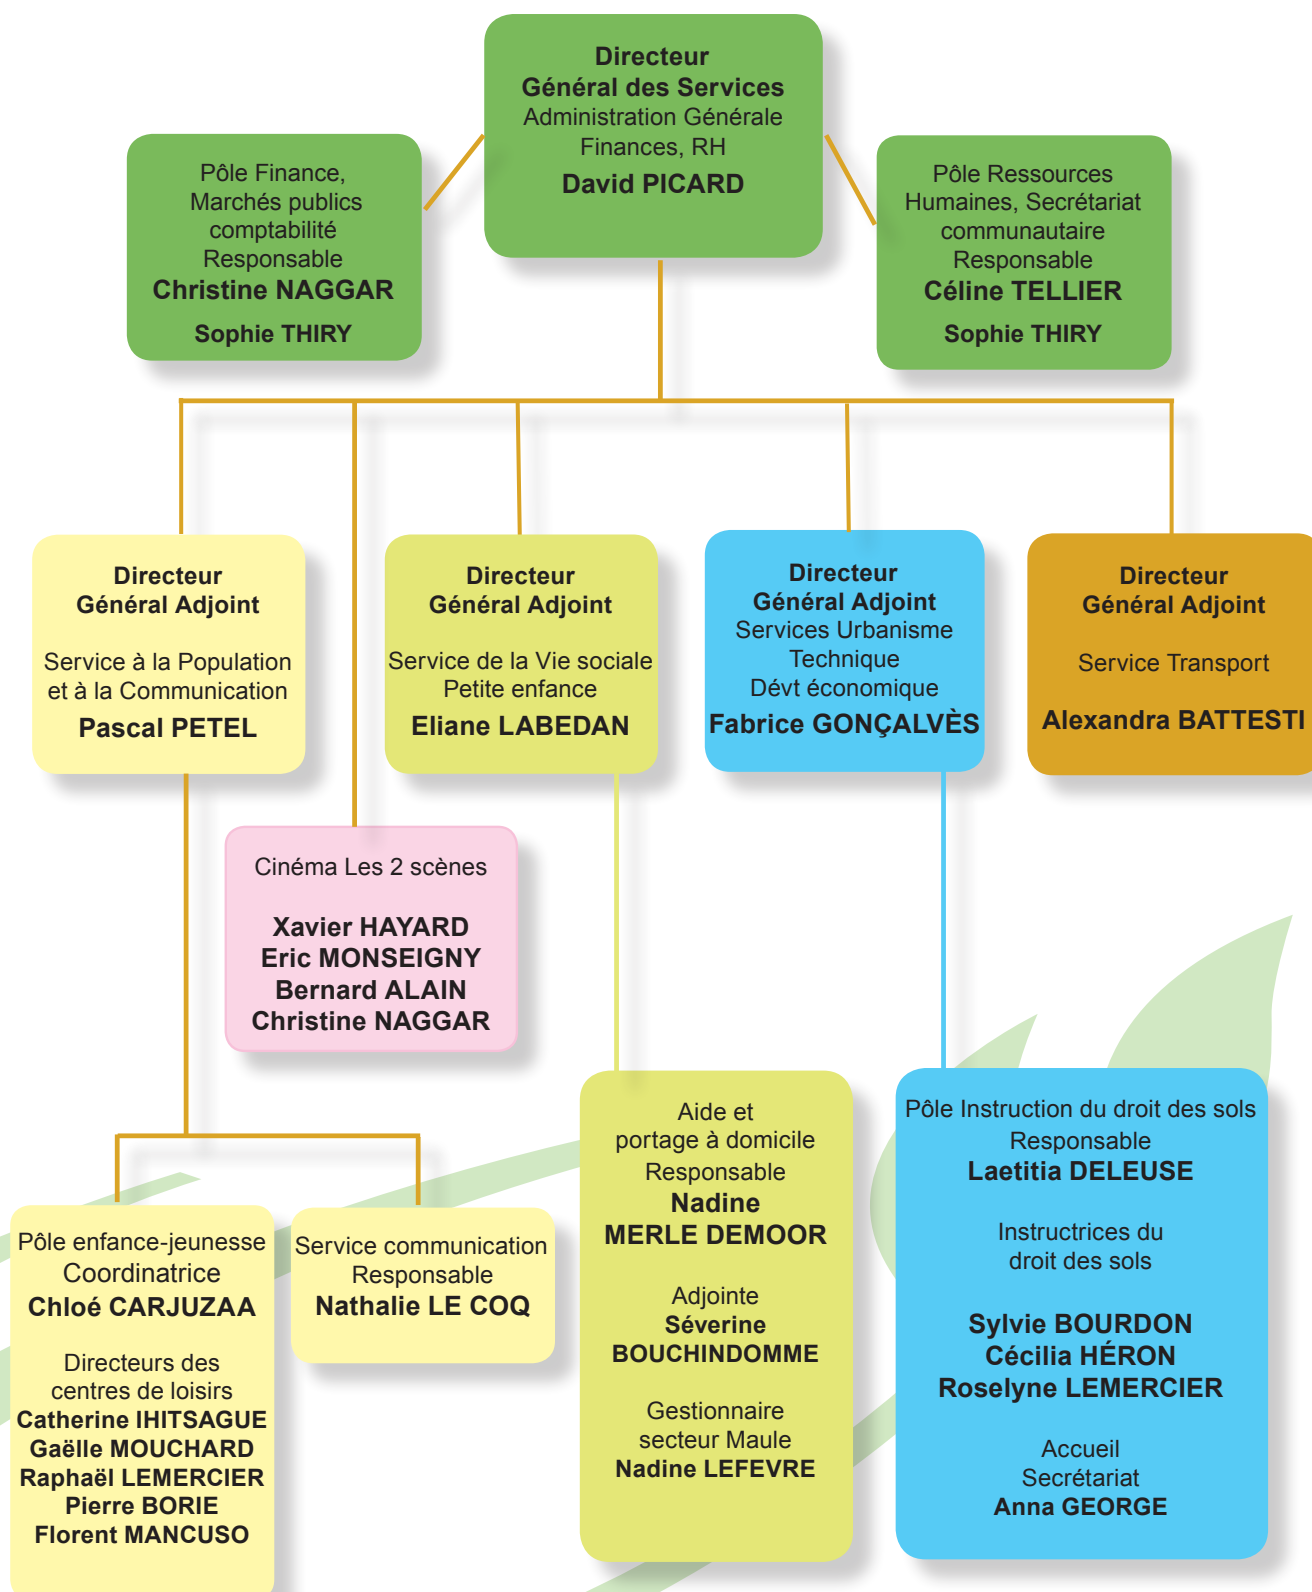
Directeur
Général des Services
Administration Générale
Finances, RH
David PICARD

Pôle Finance, Marchés publics comptabilité
Responsable
Christine NAGGAR
Sophie THIRY

Pôle Ressources Humaines, Secrétariat communautaire
Responsable
Céline TELLIER
Sophie THIRY

Directeur
Général Adjoint
Service à la Population et à la Communication
Pascal PETEL

Directeur
Général Adjoint
Service de la Vie sociale
Petite enfance
Eliane LABEDAN

Directeur
Général Adjoint
Services Urbanisme
Technique
Dévt économique
Fabrice GONÇALVÈS

Directeur
Général Adjoint
Service Transport
Alexandra BATTESTI

Cinéma Les 2 scènes
Xavier HAYARD
Eric MONSEIGNY
Bernard ALAIN
Christine NAGGAR

Pôle enfance-jeunesse
Coordinatrice
Chloé CARJUZAA
Directeurs des centres de loisirs
Catherine IHITSAGUE
Gaëlle MOUCHARD
Raphaël LEMERCIER
Pierre BORIE
Florent MANCUSO

Service communication
Responsable
Nathalie LE COQ

Aide et portage à domicile
Responsable
Nadine
MERLE DEMOOR
Adjointe
Séverine
BOUCHINDOMME
Gestionnaire secteur Maule
Nadine LEFEVRE

Pôle Instruction du droit des sols
Responsable
Laetitia DELEUSE
Instructrices du droit des sols
Sylvie BOURDON
Cécilia HÉRON
Roselyne LEMERCIER
Accueil
Secrétariat
Anna GEORGE